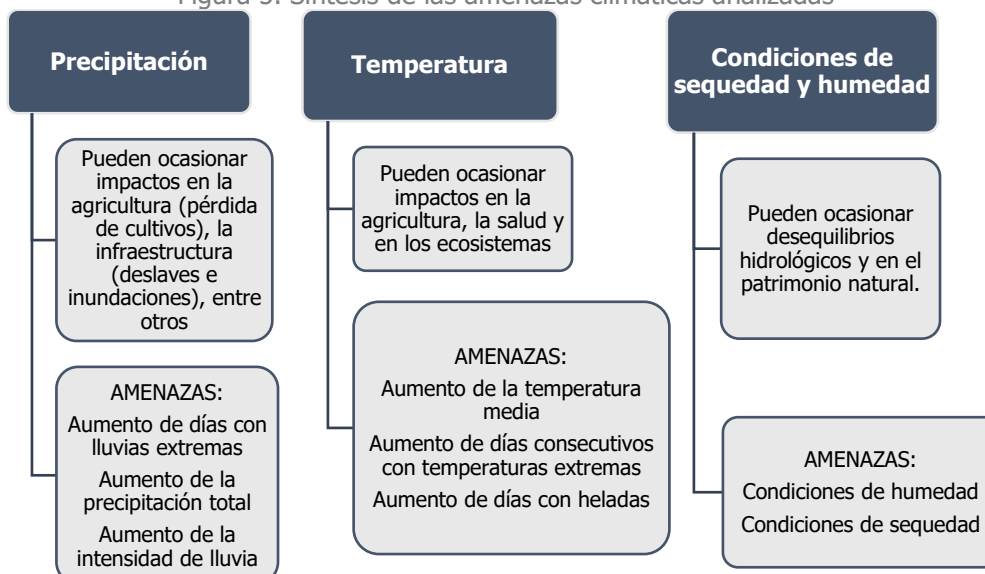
Figura 3. Síntesis de las amenazas climáticas analizadas

Precipitación

Pueden ocasionar impactos en la agricultura (pérdida de cultivos), la infraestructura (deslaves e inundaciones), entre otros

AMENAZAS:
Aumento de días con lluvias extremas
Aumento de la precipitación total
Aumento de la intensidad de lluvia

Temperatura

Pueden ocasionar impactos en la agricultura, la salud y en los ecosistemas

AMENAZAS:
Aumento de la temperatura media
Aumento de días consecutivos con temperaturas extremas
Aumento de días con heladas

Condiciones de sequedad y humedad

Pueden ocasionar desequilibrios hidrológicos y en el patrimonio natural.

AMENAZAS:
Condiciones de humedad
Condiciones de sequedad